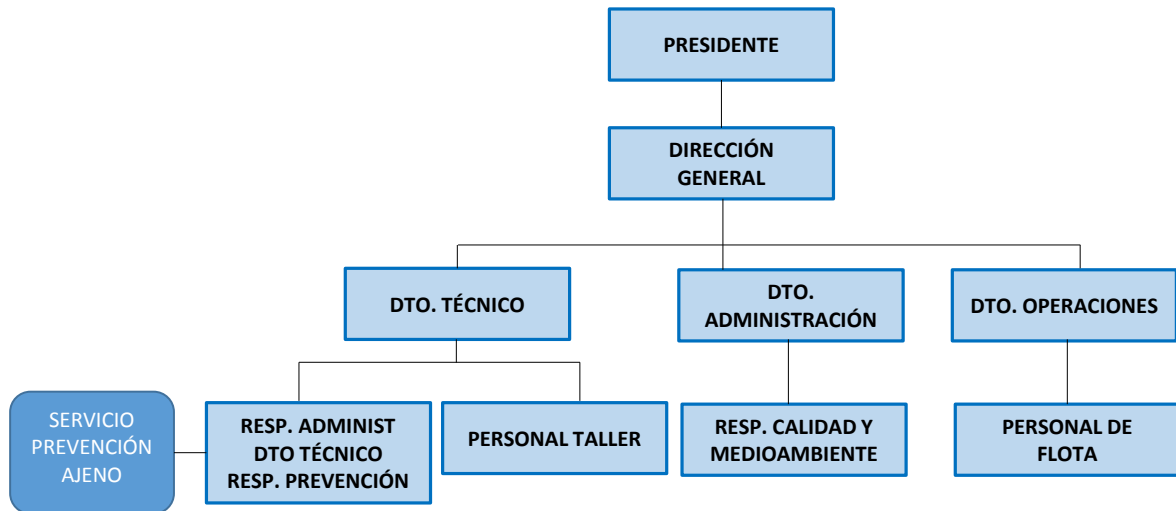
PRESIDENTE

DIRECCIÓN GENERAL

DTO. TÉCNICO

DTO. ADMINISTRACIÓN

DTO. OPERACIONES

SERVICIO PREVENCIÓN AJENO

RESP. ADMINIST DTO TÉCNICO RESP. PREVENCIÓN

PERSONAL TALLER

RESP. CALIDAD Y MEDIOAMBIENTE

PERSONAL DE FLOTA